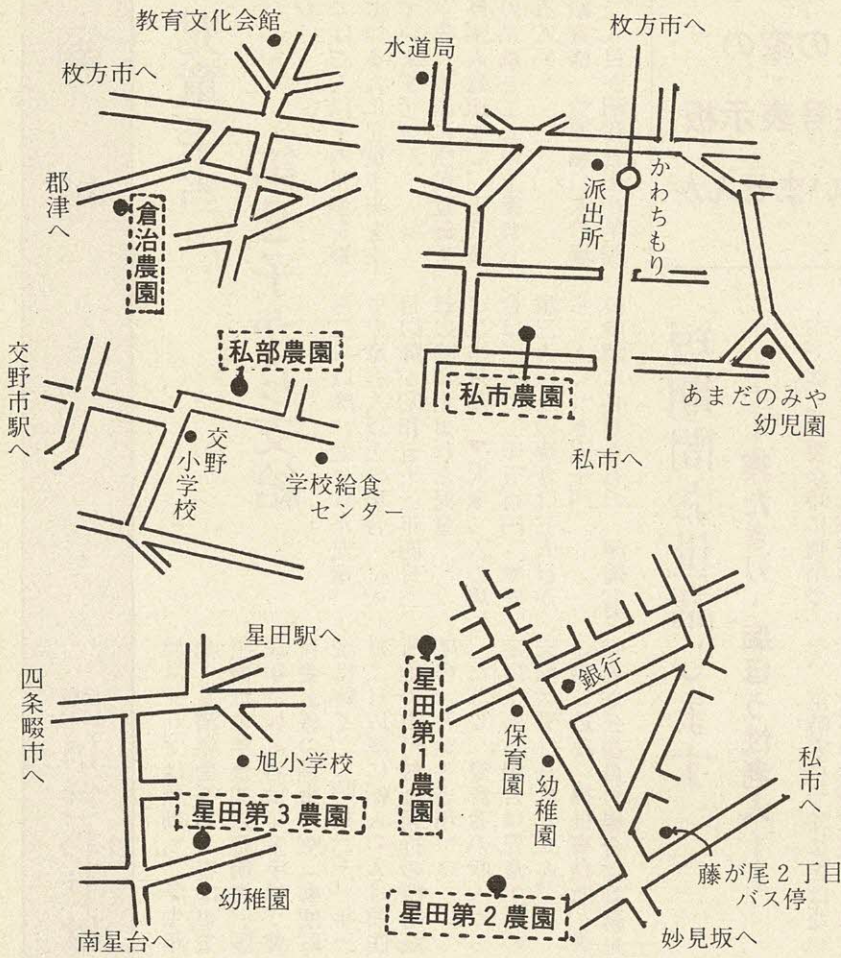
教育文化会館
枚方市へ
郡津へ
倉治農園

水道局
枚方市へ
派出所
かわちもり
私市農園
あまだのみや幼児園
私市へ

交野市駅へ
私部農園
交野小学校
学校給食センター

星田駅へ
四条畷市へ
旭小学校
星田第３農園
幼稚園
南星台へ

星田第１農園
銀行
保育園
幼稚園
私市へ
藤が尾２丁目バス停
星田第２農園
妙見坂へ